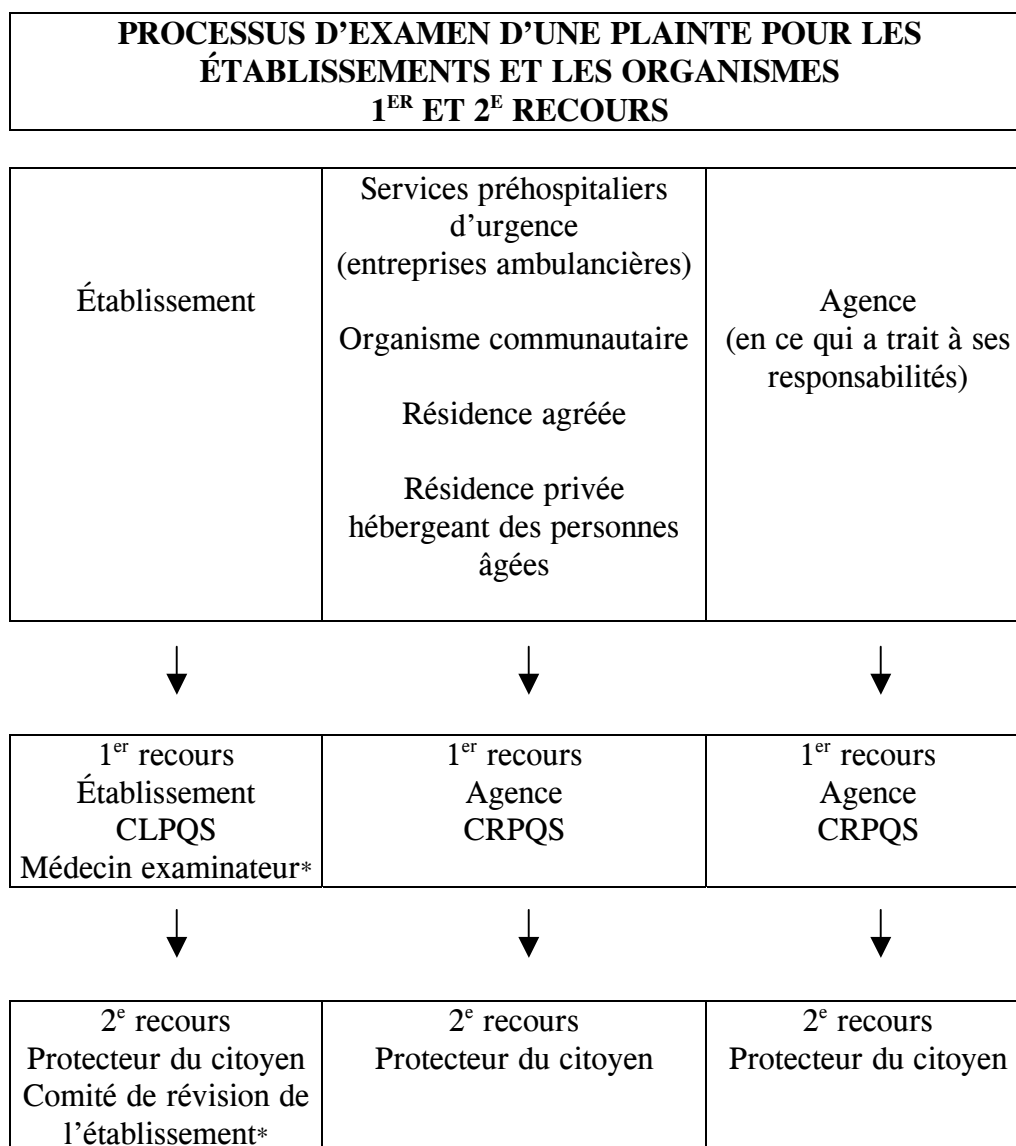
PROCESSUS D'EXAMEN D'UNE PLAINTE POUR LES ÉTABLISSEMENTS ET LES ORGANISMES
$1^{ER}$ ET $2^{E}$ RECOURS

| Établissement | Services préhospitaliers d'urgence (entreprises ambulancières)<br><br>Organisme communautaire<br><br>Résidence agréée<br><br>Résidence privée hébergeant des personnes âgées | Agence (en ce qui a trait à ses responsabilités) |
|---|---|---|

| $1^{er}$ recours<br>Établissement<br>CLPQS<br>Médecin examinateur* | $1^{er}$ recours<br>Agence<br>CRPQS | $1^{er}$ recours<br>Agence<br>CRPQS |
|---|---|---|

| $2^{e}$ recours<br>Protecteur du citoyen<br>Comité de révision de l'établissement* | $2^{e}$ recours<br>Protecteur du citoyen | $2^{e}$ recours<br>Protecteur du citoyen |
|---|---|---|